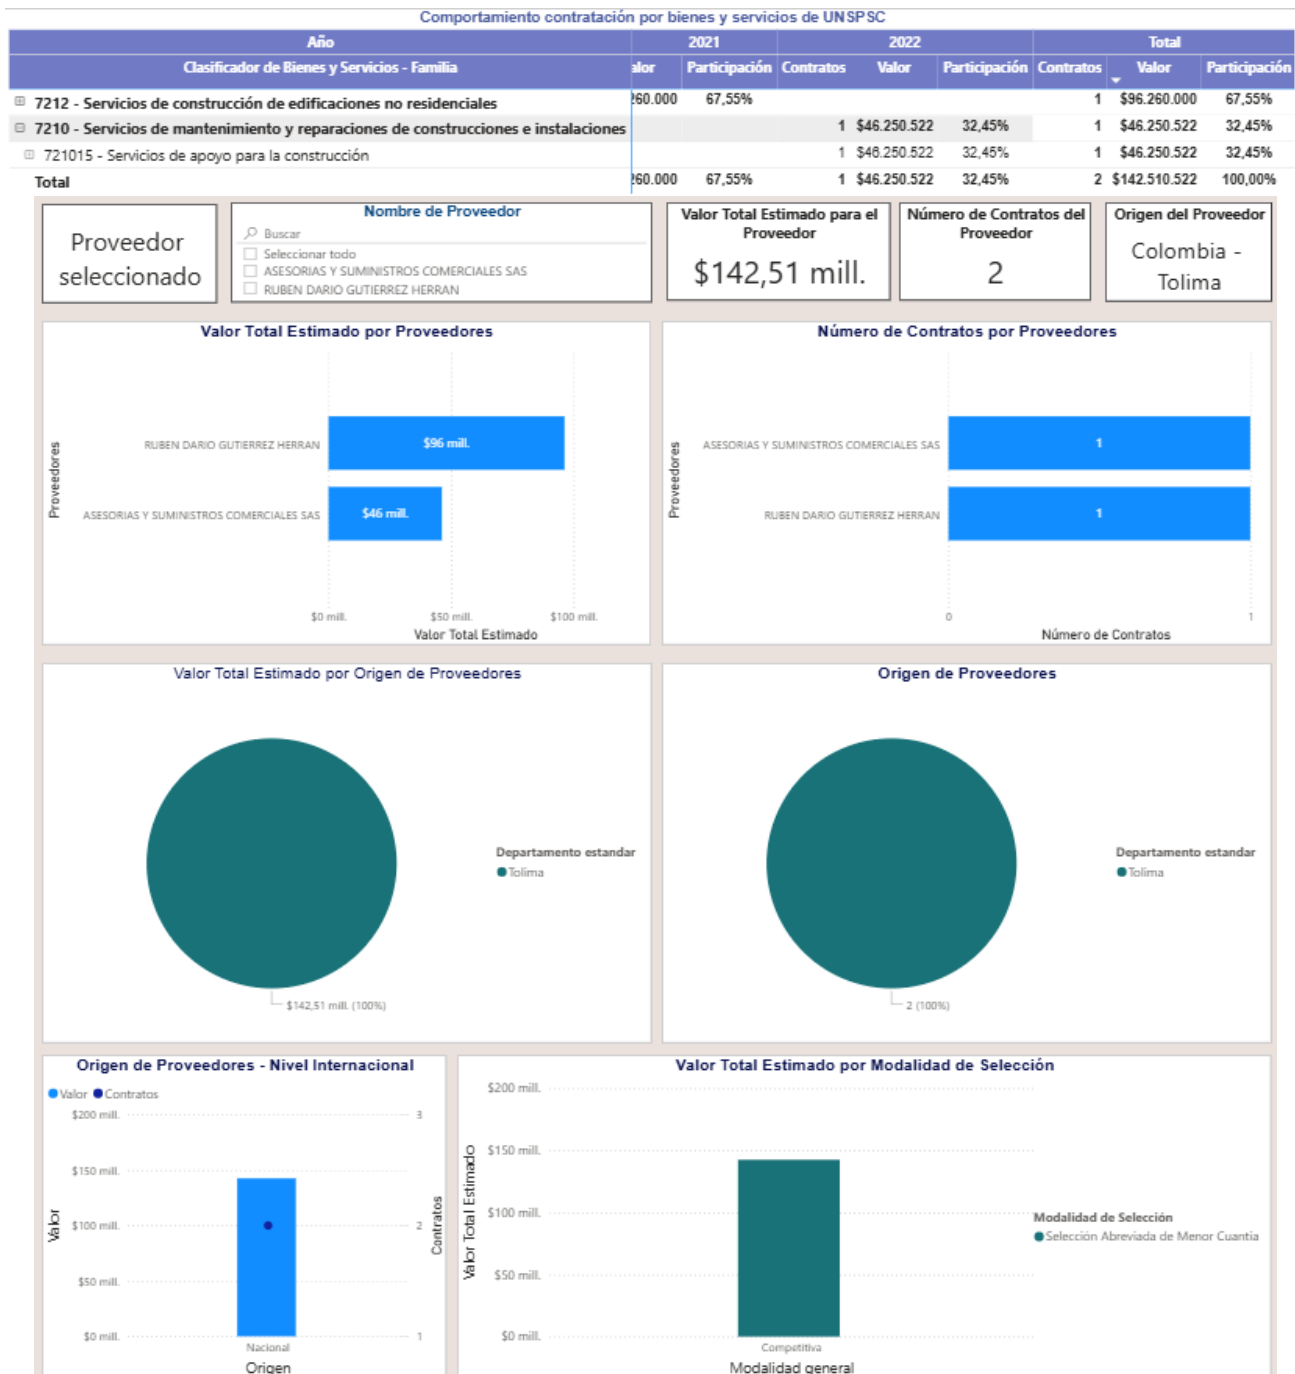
Comportamiento contratación por bienes y servicios de UNSPSC

| Año | 2021 | | 2022 | | | Total | | |
|---|---|---|---|---|---|---|---|---|
| Clasificador de Bienes y Servicios - Familia | alor | Participación | Contratos | Valor | Participación | Contratos | Valor | Participación |
| 7212 - Servicios de construcción de edificaciones no residenciales | 260.000 | 67,55% | | | | 1 | $96.260.000 | 67,55% |
| 7210 - Servicios de mantenimiento y reparaciones de construcciones e instalaciones | | | 1 | $46.250.522 | 32,45% | 1 | $46.250.522 | 32,45% |
| 721015 - Servicios de apoyo para la construcción | | | 1 | $46.250.522 | 32,45% | 1 | $46.250.522 | 32,45% |
| Total | 260.000 | 67,55% | 1 | $46.250.522 | 32,45% | 2 | $142.510.522 | 100,00% |

Proveedor seleccionado

Nombre de Proveedor
Buscar
Seleccionar todo
ASESORIAS Y SUMINISTROS COMERCIALES SAS
RUBEN DARIO GUTIERREZ HERRAN

Valor Total Estimado para el Proveedor
$142,51 mill.

Número de Contratos del Proveedor
2

Origen del Proveedor
Colombia - Tolima

Valor Total Estimado por Proveedores
Proveedores
RUBEN DARIO GUTIERREZ HERRAN
$96 mill.
ASESORIAS Y SUMINISTROS COMERCIALES SAS
$46 mill.
$0 mill.
$50 mill.
$100 mill.
Valor Total Estimado

Número de Contratos por Proveedores
Proveedores
ASESORIAS Y SUMINISTROS COMERCIALES SAS
1
RUBEN DARIO GUTIERREZ HERRAN
1
0
1
Número de Contratos

Valor Total Estimado por Origen de Proveedores
Departamento estandar
Tolima
$142,51 mill. (100%)

Origen de Proveedores
Departamento estandar
Tolima
2 (100%)

Origen de Proveedores - Nivel Internacional
Valor
Contratos
$200 mill.
$150 mill.
$100 mill.
$50 mill.
$0 mill.
Valor
3
2
1
Contratos
Nacional
Origen

Valor Total Estimado por Modalidad de Selección
$200 mill.
$150 mill.
$100 mill.
$50 mill.
$0 mill.
Valor Total Estimado
Competitiva
Modalidad general
Modalidad de Selección
Selección Abreviada de Menor Cuantía